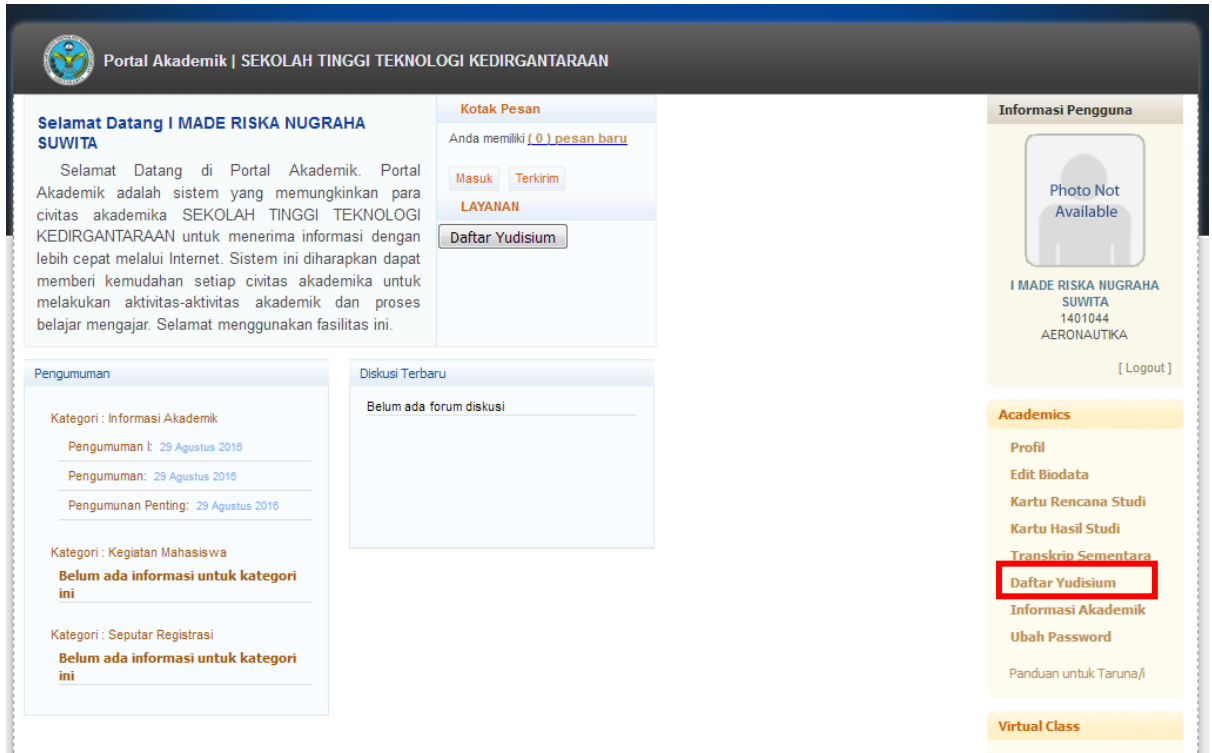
Portal Akademik | SEKOLAH TINGGI TEKNOLOGI KEDIRGANTARAAN

Selamat Datang I MADE RISKA NUGRAHA SUWITA

Selamat Datang di Portal Akademik. Portal Akademik adalah sistem yang memungkinkan para civitas akademika SEKOLAH TINGGI TEKNOLOGI KEDIRGANTARAAN untuk menerima informasi dengan lebih cepat melalui Internet. Sistem ini diharapkan dapat memberi kemudahan setiap civitas akademika untuk melakukan aktivitas-aktivitas akademik dan proses belajar mengajar. Selamat menggunakan fasilitas ini.

Kotak Pesan

Anda memiliki ( 0 ) pesan baru

Masuk Terkirim

LAYANAN

Daftar Yudisium

Informasi Pengguna

Photo Not Available

I MADE RISKA NUGRAHA SUWITA
1401044
AERONAUTIKA

[ Logout ]

Pengumuman

Kategori : Informasi Akademik

Pengumuman I: 29 Agustus 2016

Pengumuman: 29 Agustus 2016

Pengumunan Penting: 29 Agustus 2016

Kategori : Kegiatan Mahasiswa

Belum ada informasi untuk kategori ini

Kategori : Seputar Registrasi

Belum ada informasi untuk kategori ini

Diskusi Terbaru

Belum ada forum diskusi

Academics

Profil
Edit Biodata
Kartu Rencana Studi
Kartu Hasil Studi
Transkrip Sementara
Daftar Yudisium
Informasi Akademik
Ubah Password

Panduan untuk Taruna/i

Virtual Class